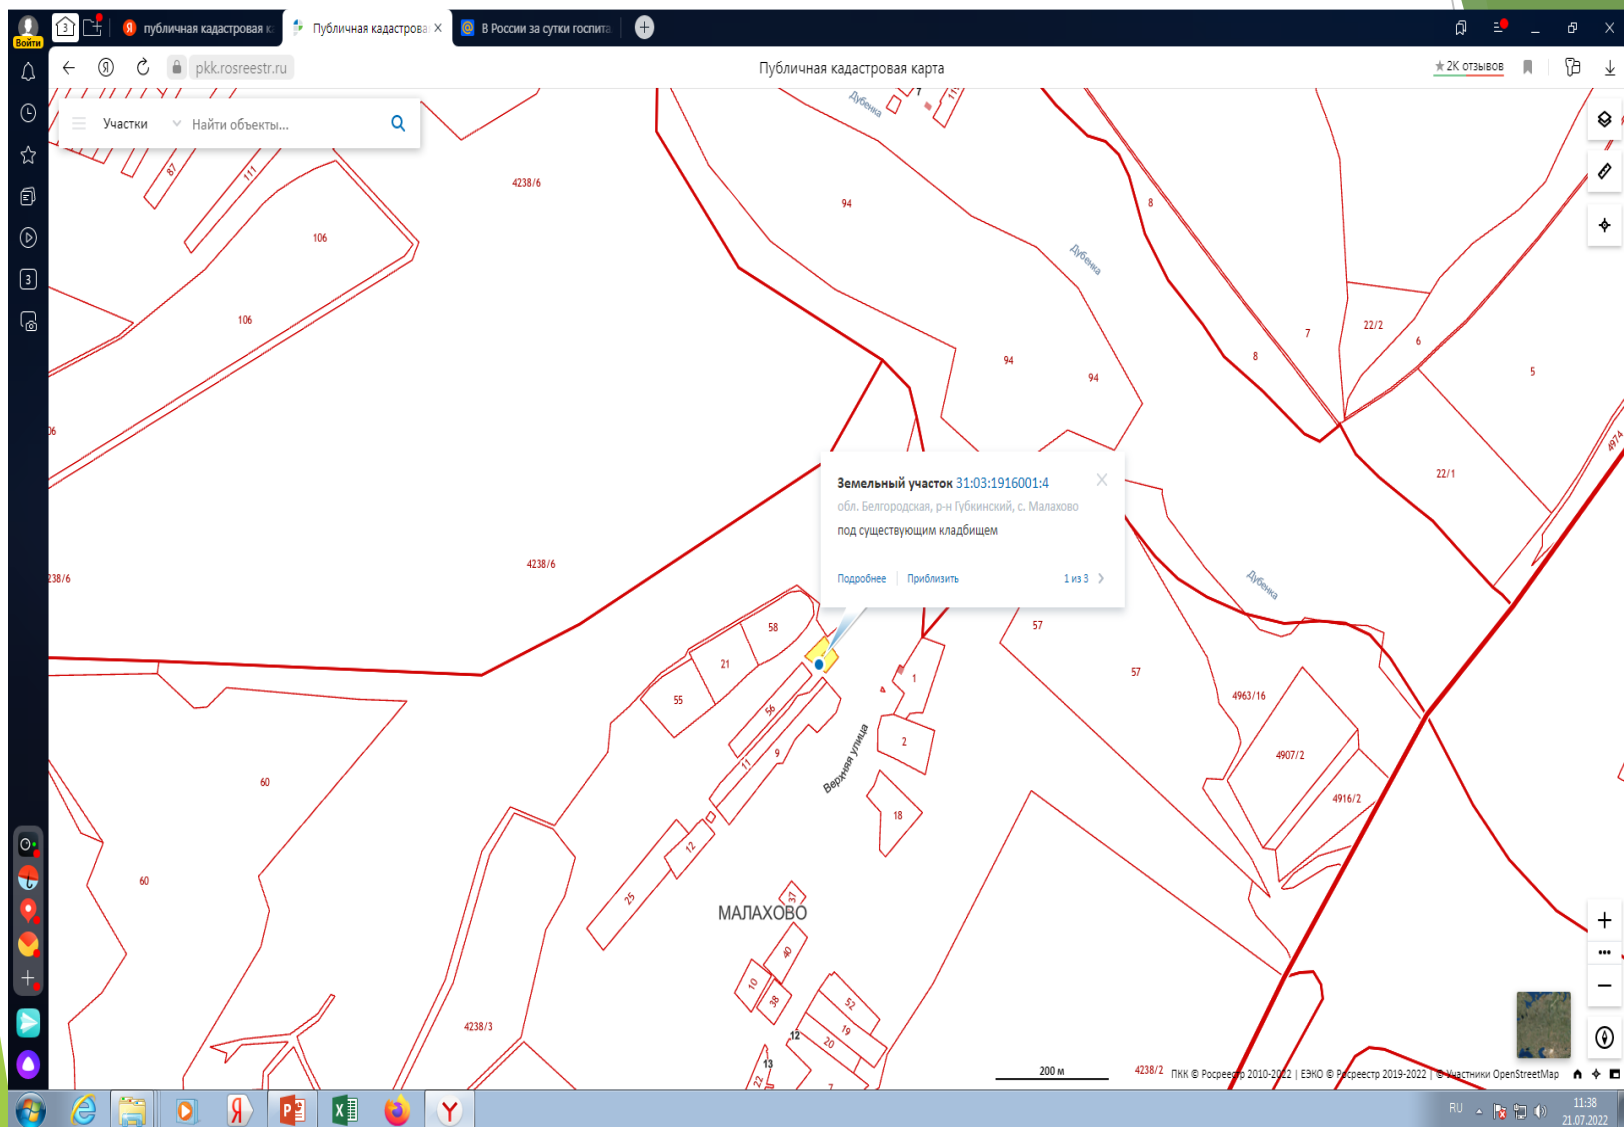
Войти
3
публичная кадастровая к
Публичная кадастрова ×
В России за сутки госпита

pkk.rosreestr.ru
Публичная кадастровая карта
★2К отзывов

Участки
Найти объекты...

Земельный участок 31:03:1916001:4
обл. Белгородская, р-н Губкинский, с. Малахово
под существующим кладбищем
Подробнее Приблизить 1 из 3 >

Дубенка
4238/6
94
8
87
111
106
106
Дубенка
7
22/2
6
5
94
94
8
06
22/1
4974
238/6
4238/6
Дубенка
58
57
21
57
55
1
4963/16
56
4
2
9
Верняя улица
4907/2
11
60
18
4916/2
12
60
25
37
МАЛАХОВО
40
10
38
52
19
12
20
4238/3
13
22
7
200 м
4238/2
ПКК © Росреестр 2010-2022 | ЕЭКО © Росреестр 2019-2022 | © Участники OpenStreetMap

RU
11:38
21.07.2022